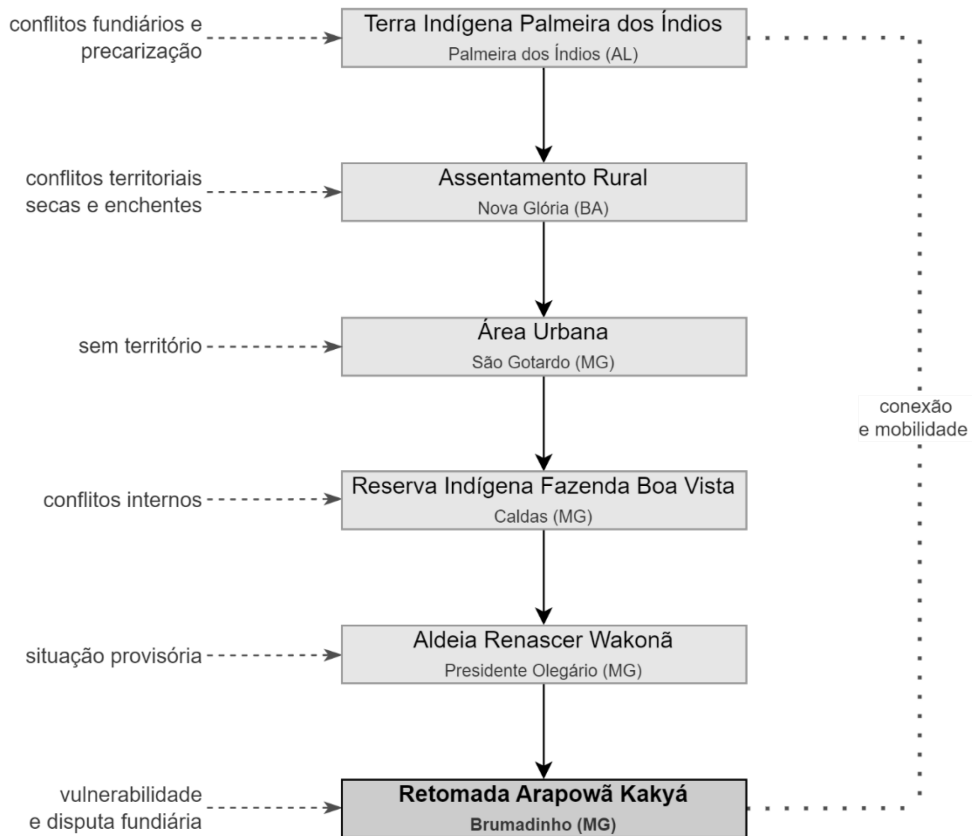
conflitos fundiários e precarização

Terra Indígena Palmeira dos Índios
Palmeira dos Índios (AL)

conflitos territoriais secas e enchentes

Assentamento Rural
Nova Glória (BA)

sem território

Área Urbana
São Gotardo (MG)

conexão e mobilidade

conflitos internos

Reserva Indígena Fazenda Boa Vista
Caldas (MG)

situação provisória

Aldeia Renascer Wakonã
Presidente Olegário (MG)

vulnerabilidade e disputa fundiária

Retomada Arapowã Kakyá
Brumadinho (MG)